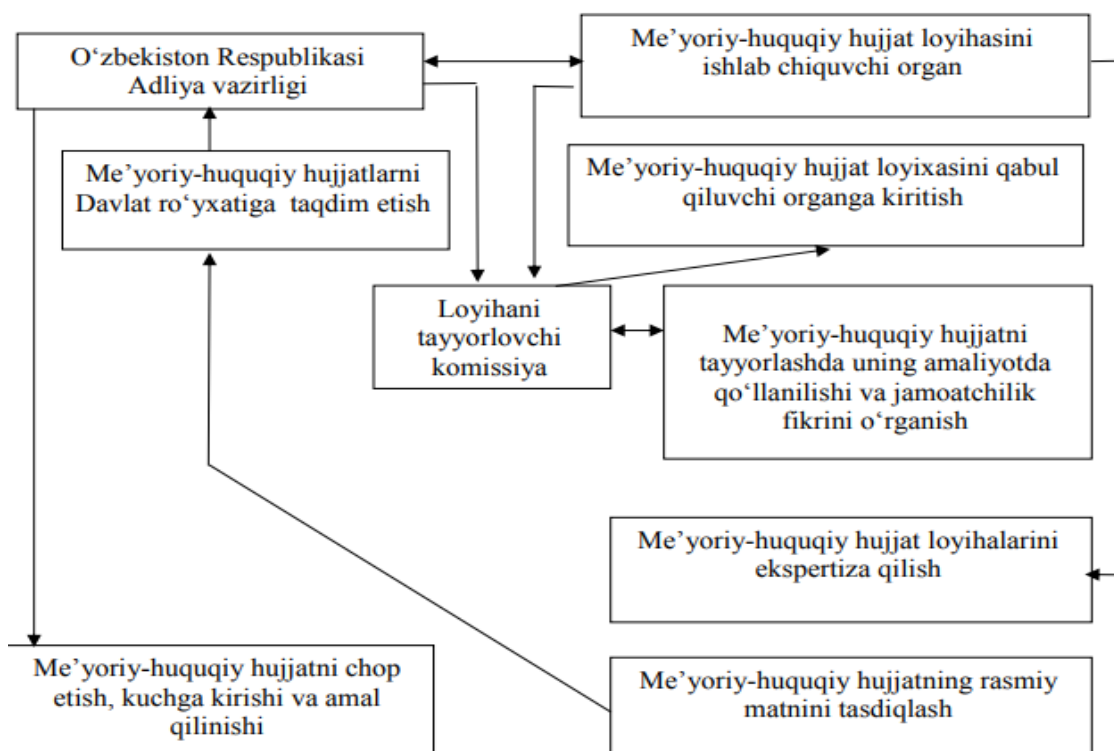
O‘zbekiston Respublikasi Adliya vazirligi

Me’yoriy-huquqiy hujjat loyihasini ishlab chiquvchi organ

Me’yoriy-huquqiy hujjatlarni Davlat ro‘yxatiga taqdim etish

Me’yoriy-huquqiy hujjat loyixasini qabul qiluvchi organga kiritish

Loyihani tayyorlovchi komissiya

Me’yoriy-huquqiy hujjatni tayyorlashda uning amaliyotda qo‘llanilishi va jamoatchilik fikrini o‘rganish

Me’yoriy-huquqiy hujjat loyihalarini ekspertiza qilish

Me’yoriy-huquqiy hujjatni chop etish, kuchga kirishi va amal qilinishi

Me’yoriy-huquqiy hujjatning rasmiy matnini tasdiqlash